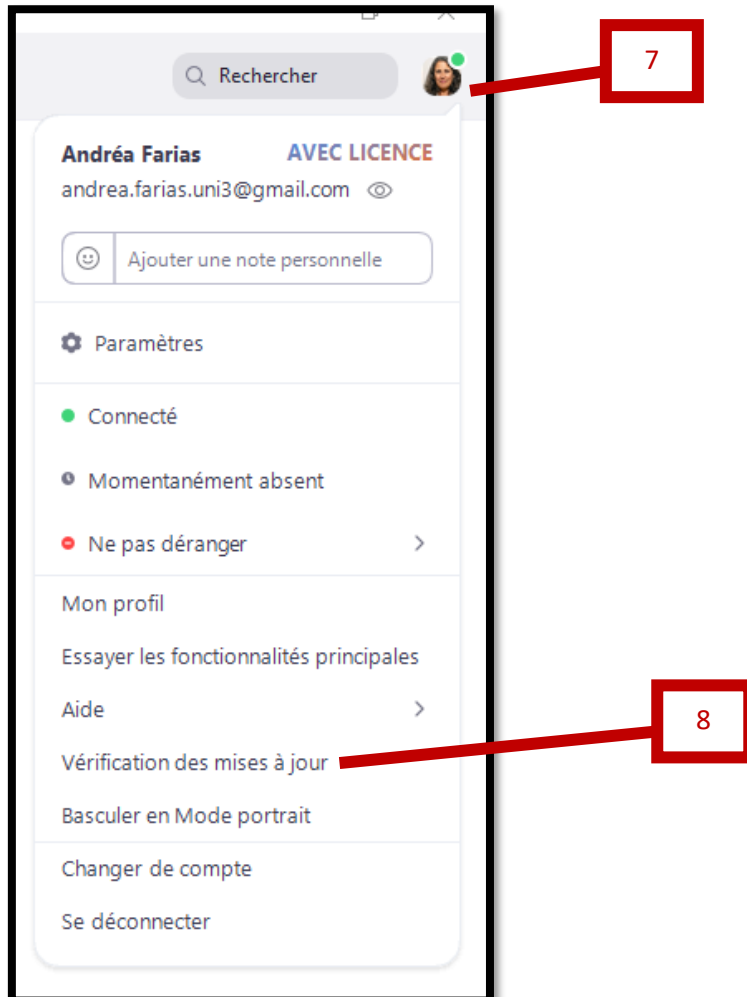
Rechercher

7

Andréa Farias AVEC LICENCE
andrea.farias.uni3@gmail.com

Ajouter une note personnelle

Paramètres

Connecté

Momentanément absent

Ne pas déranger

Mon profil

Essayer les fonctionnalités principales

Aide

Vérification des mises à jour

8

Basculer en Mode portrait

Changer de compte

Se déconnecter